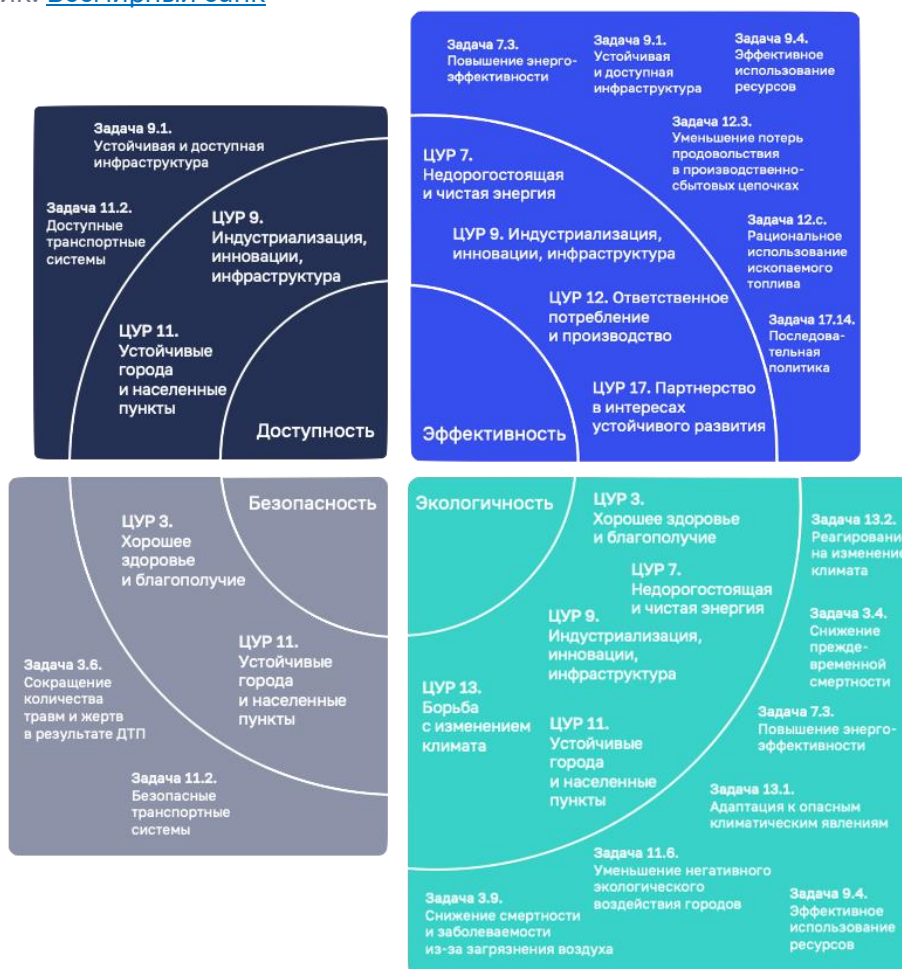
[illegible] Всемирный банк

Задача 9.1. Устойчивая и доступная инфраструктура

Задача 11.2. Доступные транспортные системы

ЦУР 9. Индустриализация, инновации, инфраструктура

ЦУР 11. Устойчивые города и населенные пункты

Доступность

Задача 7.3. Повышение энергоэффективности

Задача 9.1. Устойчивая и доступная инфраструктура

Задача 9.4. Эффективное использование ресурсов

Задача 12.3. Уменьшение потерь продовольствия в производственно-сбытовых цепочках

ЦУР 7. Недорогостоящая и чистая энергия

ЦУР 9. Индустриализация, инновации, инфраструктура

Задача 12.c. Рациональное использование ископаемого топлива

ЦУР 12. Ответственное потребление и производство

Задача 17.14. Последовательная политика

ЦУР 17. Партнерство в интересах устойчивого развития

Эффективность

Безопасность

ЦУР 3. Хорошее здоровье и благополучие

ЦУР 11. Устойчивые города и населенные пункты

Задача 3.6. Сокращение количества травм и жертв в результате ДТП

Задача 11.2. Безопасные транспортные системы

Экологичность

ЦУР 3. Хорошее здоровье и благополучие

Задача 13.2. Реагировани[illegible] на изменение климата

ЦУР 7. Недорогостоящая и чистая энергия

ЦУР 9. Индустриализация, инновации, инфраструктура

Задача 3.4. Снижение преждевременной смертности

ЦУР 13. Борьба с изменением климата

ЦУР 11. Устойчивые города и населенные пункты

Задача 7.3. Повышение энергоэффективности

Задача 13.1. Адаптация к опасным климатическим явлениям

Задача 11.6. Уменьшение негативного экологического воздействия городов

Задача 3.9. Снижение смертности и заболеваемости из-за загрязнения воздуха

Задача 9.4. Эффективное использование ресурсов